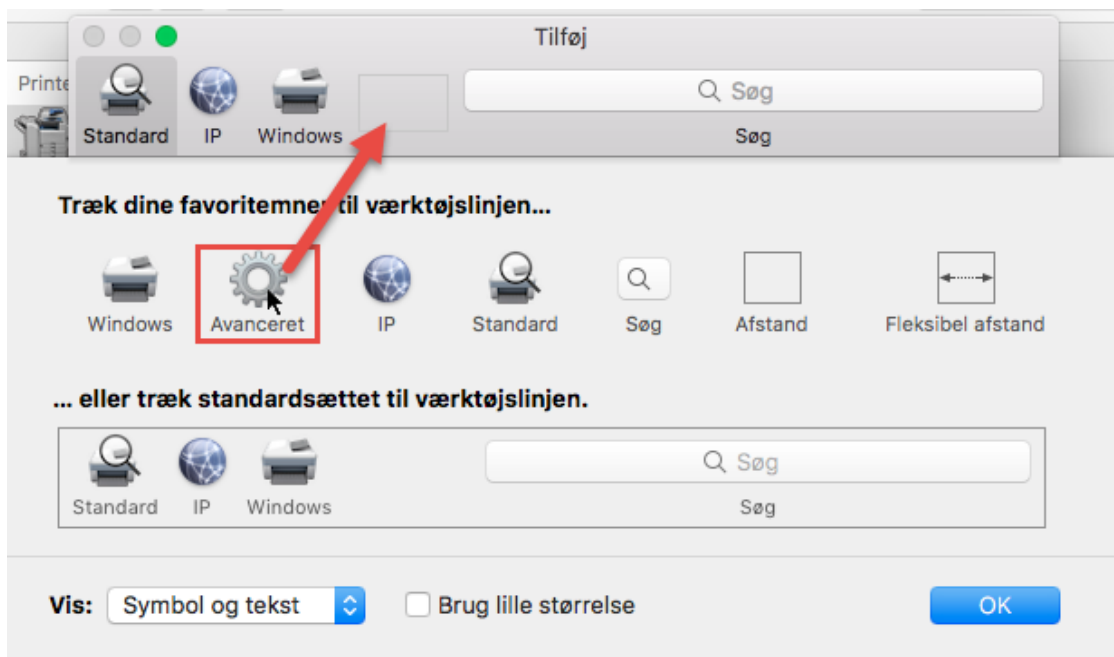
Tilføj

Printe

Standard IP Windows

Søg

Søg

Træk dine favoritemner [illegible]til værktøjslinjen...

Windows Avanceret IP Standard Søg Afstand Fleksibel afstand

... eller træk standardsættet til værktøjslinjen.

Standard IP Windows

Søg

Søg

Vis: Symbol og tekst

Brug lille størrelse

OK